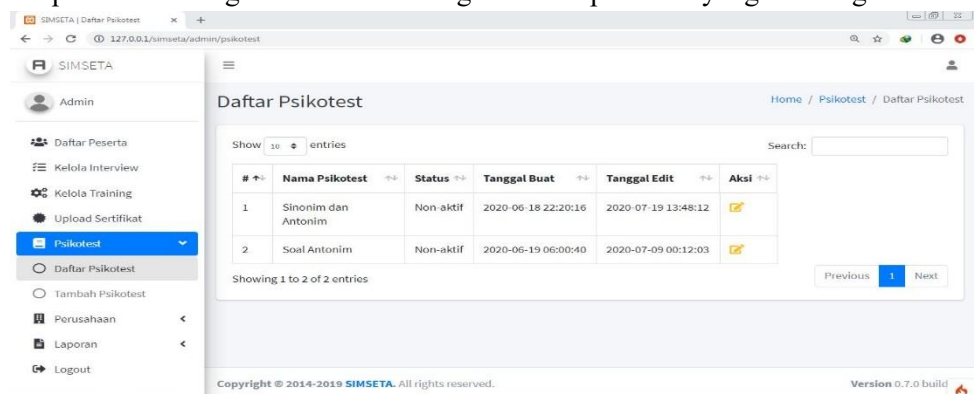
SIMSETA | Daftar Psikotest × +

127.0.0.1/simseta/admin/psikotest

SIMSETA

Admin

Daftar Peserta
Kelola Interview
Kelola Training
Upload Sertifikat
Psikotest
Daftar Psikotest
Tambah Psikotest
Perusahaan
Laporan
Logout

Daftar Psikotest

Home / Psikotest / Daftar Psikotest

Show 10 entries

Search:

| # | Nama Psikotest | Status | Tanggal Buat | Tanggal Edit | Aksi |
|---|---|---|---|---|---|
| 1 | Sinonim dan Antonim | Non-aktif | 2020-06-18 22:20:16 | 2020-07-19 13:48:12 | |
| 2 | Soal Antonim | Non-aktif | 2020-06-19 06:00:40 | 2020-07-09 00:12:03 | |

Showing 1 to 2 of 2 entries

Previous 1 Next

Copyright © 2014-2019 SIMSETA. All rights reserved.

Version 0.7.0 build